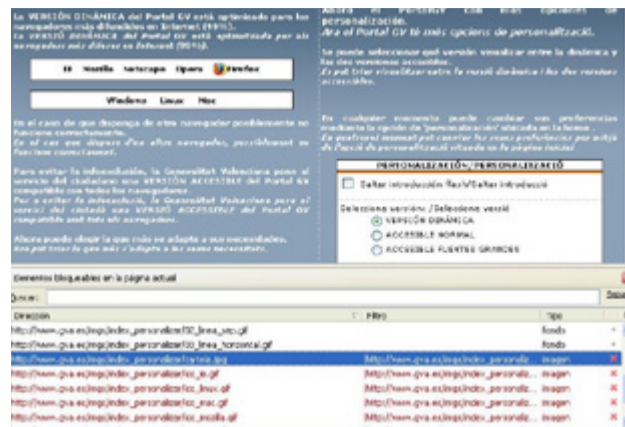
La VERSIÓN DINÁMICA del Portal GV está optimizada para los navegadores más difundidos en Internet (90%).
La VERSIÓ DINÀMICA del Portal GV està optimitzada per als navegadors més difosos en Internet (90%).

IE Mozilla Netscape Opera Firefox

Windows Linux Mac

En el caso de que disponga de otro navegador posiblemente no funcione correctamente.
En el cas que dispose d'un altre navegador, possiblement no funcione correctament.

Para evitar la infoexclusión, la Generalitat Valenciana pone al servicio del ciudadano una VERSIÓN ACCESIBLE del Portal GV compatible con todos los navegadores.
Per a evitar la infoexclusió, la Generalitat Valenciana posa al servici del ciutadà una VERSIÓ ACCESSIBLE del Portal GV compatible amb tots els navegadors.

Ahora puede elegir la que más se adapte a sus necesidades.
Ara pot triar la que més s'adapte a les seues necessitats.

Ahora el PortalGV con más opciones de personalización.
Ara el Portal GV té més opcions de personalització.

Se puede seleccionar qué versión visualizar entre la dinámica y las dos versiones accesibles.
Es pot triar visualitzar entre la versió dinàmica i les dos versions accessibles.

En cualquier momento puede cambiar sus preferencias mediante la opción de 'personalización' situada en la home .
Es preferent moment pot canviar les seues preferències per mitjà de l'opció de personalització situada en la pàgina inicial

PERSONALIZACIÓN/PERSONALITZACIÓ

Saltar introducción flash/Saltar introducció

Seleccione versión/Seleccione versió
VERSIÓN DINÁMICA
ACCESIBLE NORMAL
ACCESIBLE FUENTES GRANDES

Elementos bloqueables en la página actual

Buscar:

| Dirección | Filtro | Tipo |
|---|---|---|
| http://www.gva.es/imgs/index_personalizar/00_linea_ver.gif | | fondo |
| http://www.gva.es/imgs/index_personalizar/00_linea_horizontal.gif | | fondo |
| http://www.gva.es/imgs/index_personalizar/fondo.jpg | http://www.gva.es/imgs/index_personaliz... | imagen |
| http://www.gva.es/imgs/index_personalizar/ico_ie.gif | http://www.gva.es/imgs/index_personaliz... | imagen |
| http://www.gva.es/imgs/index_personalizar/ico_linux.gif | http://www.gva.es/imgs/index_personaliz... | imagen |
| http://www.gva.es/imgs/index_personalizar/ico_mac.gif | http://www.gva.es/imgs/index_personaliz... | imagen |
| http://www.gva.es/imgs/index_personalizar/ico_mozilla.gif | http://www.gva.es/imgs/index_personaliz... | imagen |